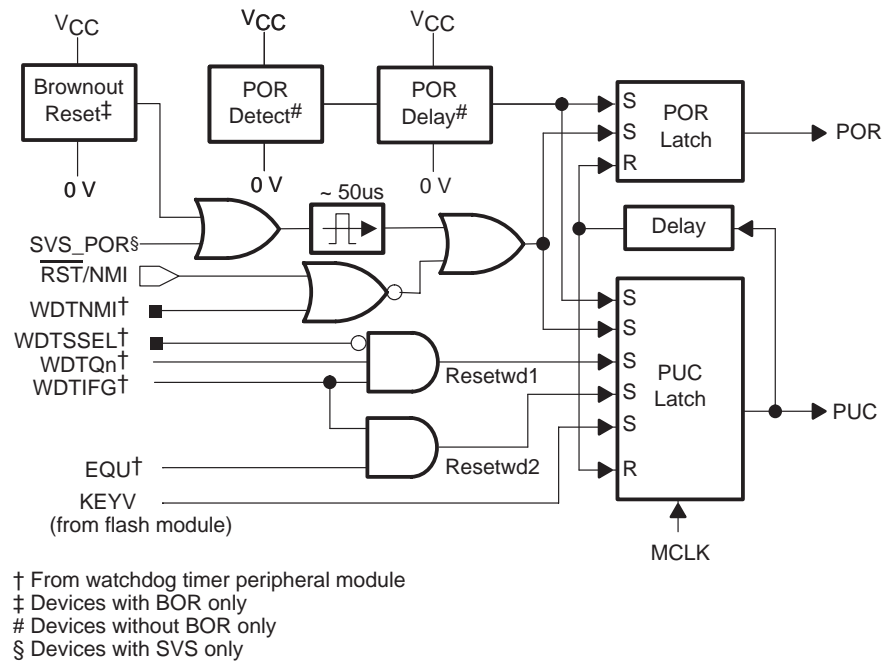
$V_{CC}$

Brownout Reset‡

0 V

$V_{CC}$

POR Detect#

0 V

$V_{CC}$

POR Delay#

0 V

S
S
R

POR Latch

POR

~ 50us

Delay

SVS_POR§
$\overline{RST}$/NMI
WDTNMI†
WDTSSEL†
WDTQn†
WDTIFG†

Resetwd1

EQU†

Resetwd2

KEYV
(from flash module)

S
S
S
S
S
R

PUC Latch

PUC

MCLK

† From watchdog timer peripheral module
‡ Devices with BOR only
# Devices without BOR only
§ Devices with SVS only